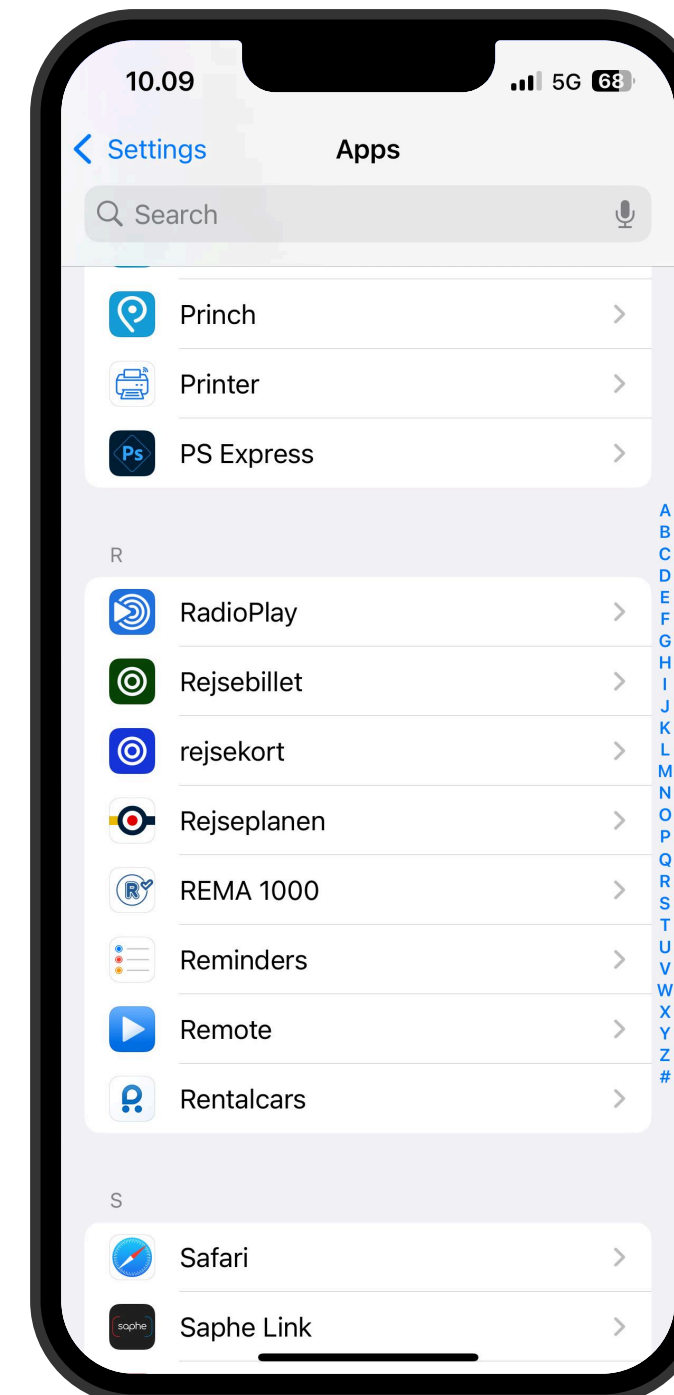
10.09

5G 68

Settings

Apps

Search

Princh

Printer

Ps

PS Express

R

RadioPlay

Rejsebillet

rejsekort

Rejseplanen

REMA 1000

Reminders

Remote

Rentalcars

S

Safari

saphe

Saphe Link

A
B
C
D
E
F
G
H
I
J
K
L
M
N
O
P
Q
R
S
T
U
V
W
X
Y
Z
#